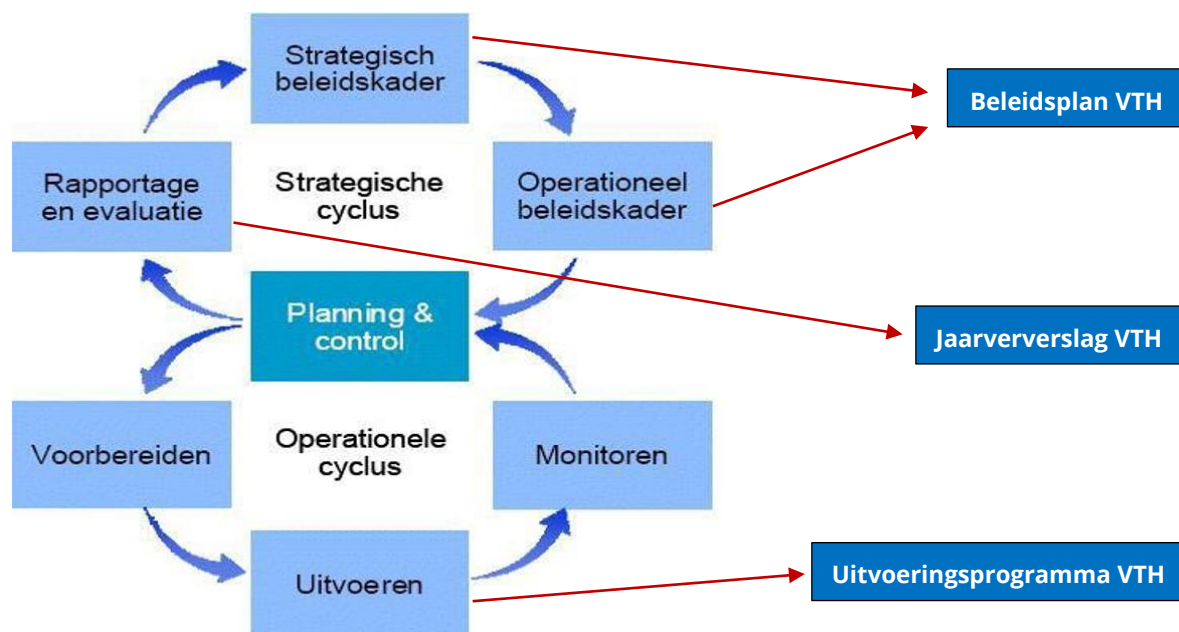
Strategisch beleidskader

Beleidsplan VTH

Rapportage en evaluatie

Strategische cyclus

Operationeel beleidskader

Planning & control

Jaarververslag VTH

Voorbereiden

Operationele cyclus

Monitoren

Uitvoeren

Uitvoeringsprogramma VTH